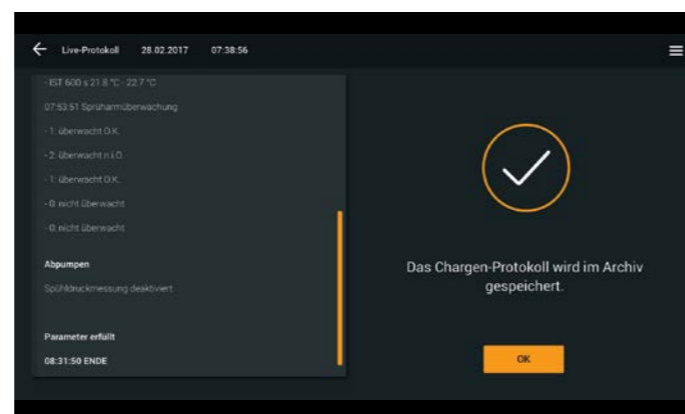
Live-Protokoll 28.02.2017 07:38:56

- IST 600 s 21.8 °C - 22.7 °C

07:53:51 Sprüharmüberwachung

- 1: überwacht O.K.

- 2: überwacht n.i.O.

- 1: überwacht O.K.

- 0: nicht überwacht

- 0: nicht überwacht

Abpumpen

Spüldruckmessung deaktiviert

Parameter erfüllt

08:31:50 ENDE

Das Chargen-Protokoll wird im Archiv gespeichert.

OK